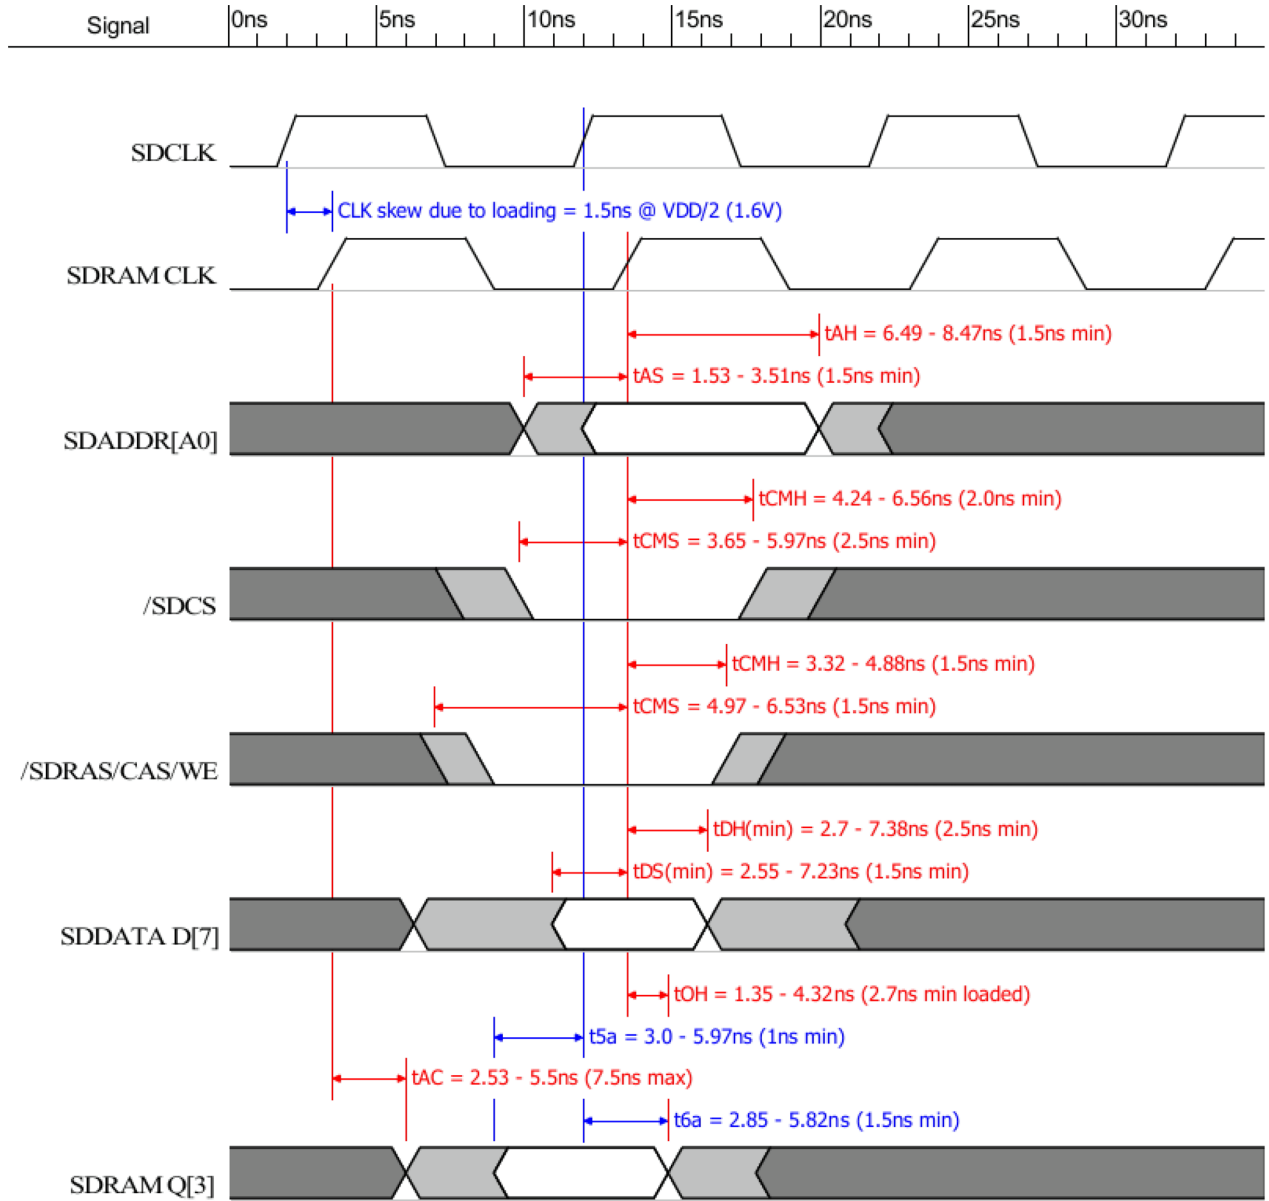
Signal 0ns 5ns 10ns 15ns 20ns 25ns 30ns

SDCLK

CLK skew due to loading = 1.5ns @ VDD/2 (1.6V)

SDRAM CLK

tAH = 6.49 - 8.47ns (1.5ns min)

tAS = 1.53 - 3.51ns (1.5ns min)

SDADDR[A0]

tCMH = 4.24 - 6.56ns (2.0ns min)

tCMS = 3.65 - 5.97ns (2.5ns min)

/SDCS

tCMH = 3.32 - 4.88ns (1.5ns min)

tCMS = 4.97 - 6.53ns (1.5ns min)

/SDRAS/CAS/WE

tDH(min) = 2.7 - 7.38ns (2.5ns min)

tDS(min) = 2.55 - 7.23ns (1.5ns min)

SDDATA D[7]

tOH = 1.35 - 4.32ns (2.7ns min loaded)

t5a = 3.0 - 5.97ns (1ns min)

tAC = 2.53 - 5.5ns (7.5ns max)

t6a = 2.85 - 5.82ns (1.5ns min)

SDRAM Q[3]